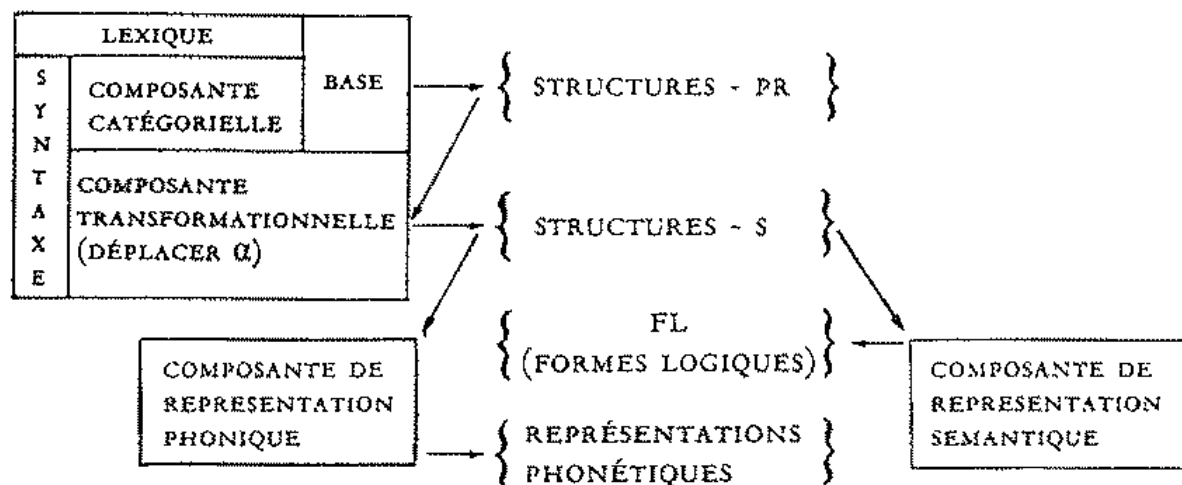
LEXIQUE

S
Y
N
T
A
X
E

COMPOSANTE CATÉGORIELLE

BASE

COMPOSANTE TRANSFORMATIONNELLE (DÉPLACER $\alpha$)

{ STRUCTURES - PR }

{ STRUCTURES - S }

{ FL (FORMES LOGIQUES) }

{ REPRÉSENTATIONS PHONÉTIQUES }

COMPOSANTE DE REPRESENTATION PHONIQUE

COMPOSANTE DE REPRESENTATION SEMANTIQUE